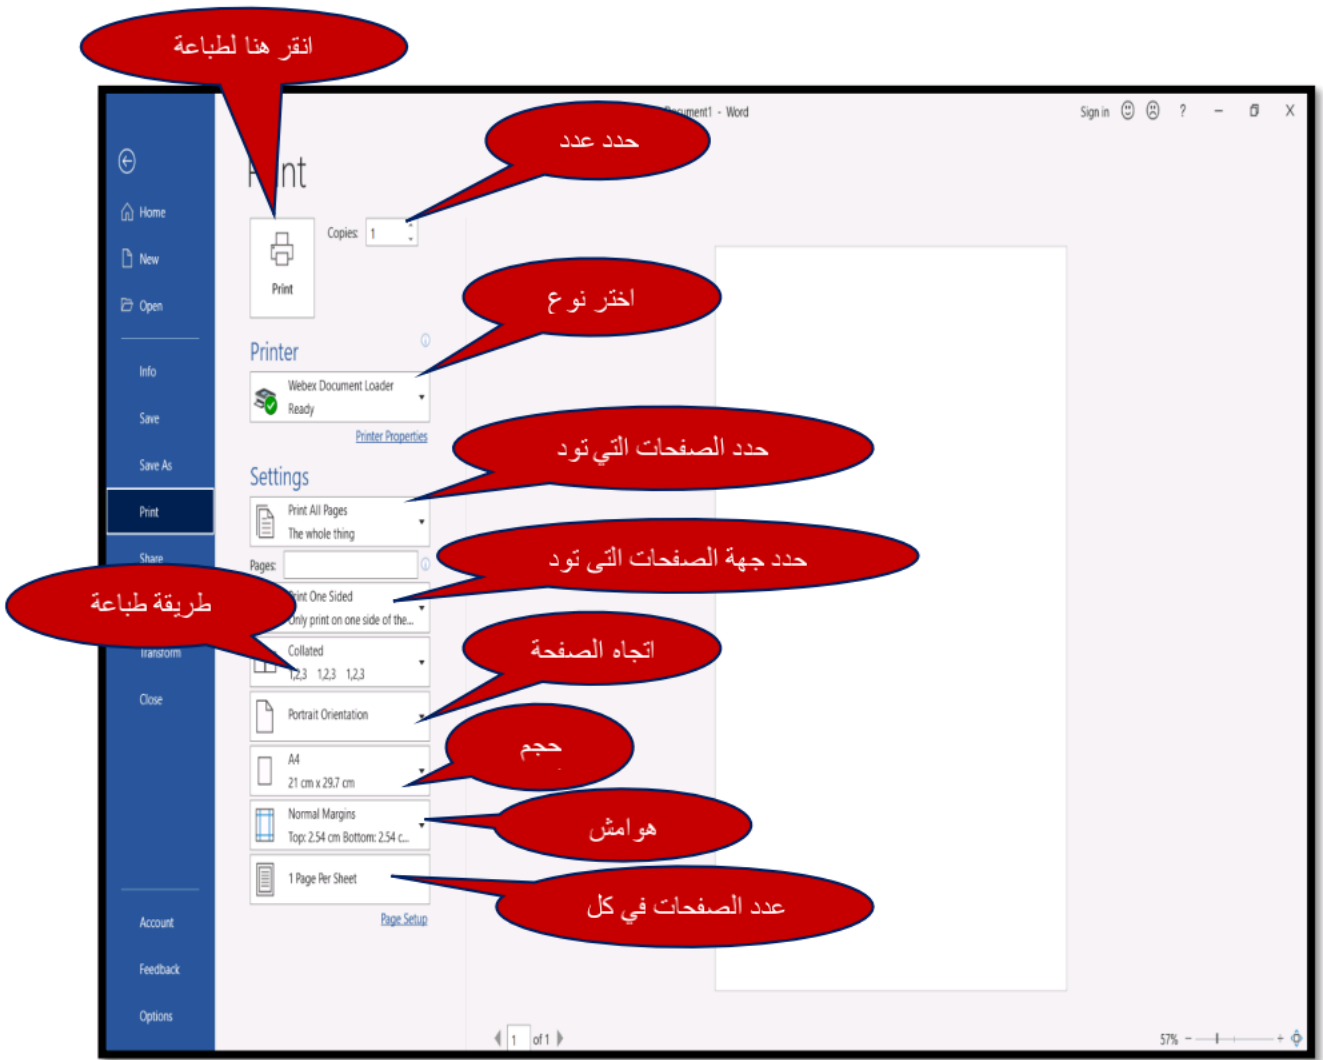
انقر هنا لطباعة

Document1 - Word

Sign in ☺ ☹ ? – ⧉ X

حدد عدد

Print

Copies: 1

Print

اختر نوع

Home

New

Open

Info

Save

Save As

Print

Share

Transform

Close

Account

Feedback

Options

Printer

Webex Document Loader
Ready

Printer Properties

حدد الصفحات التي تود

Settings

Print All Pages
The whole thing

Pages:

حدد جهة الصفحات التى تود

طريقة طباعة

Print One Sided
Only print on one side of the...

Collated
1,2,3 1,2,3 1,2,3

اتجاه الصفحة

Portrait Orientation

حجم

A4
21 cm x 29.7 cm

هوامش

Normal Margins
Top: 2.54 cm Bottom: 2.54 c...

1 Page Per Sheet

عدد الصفحات في كل

Page Setup

1 of 1

57%